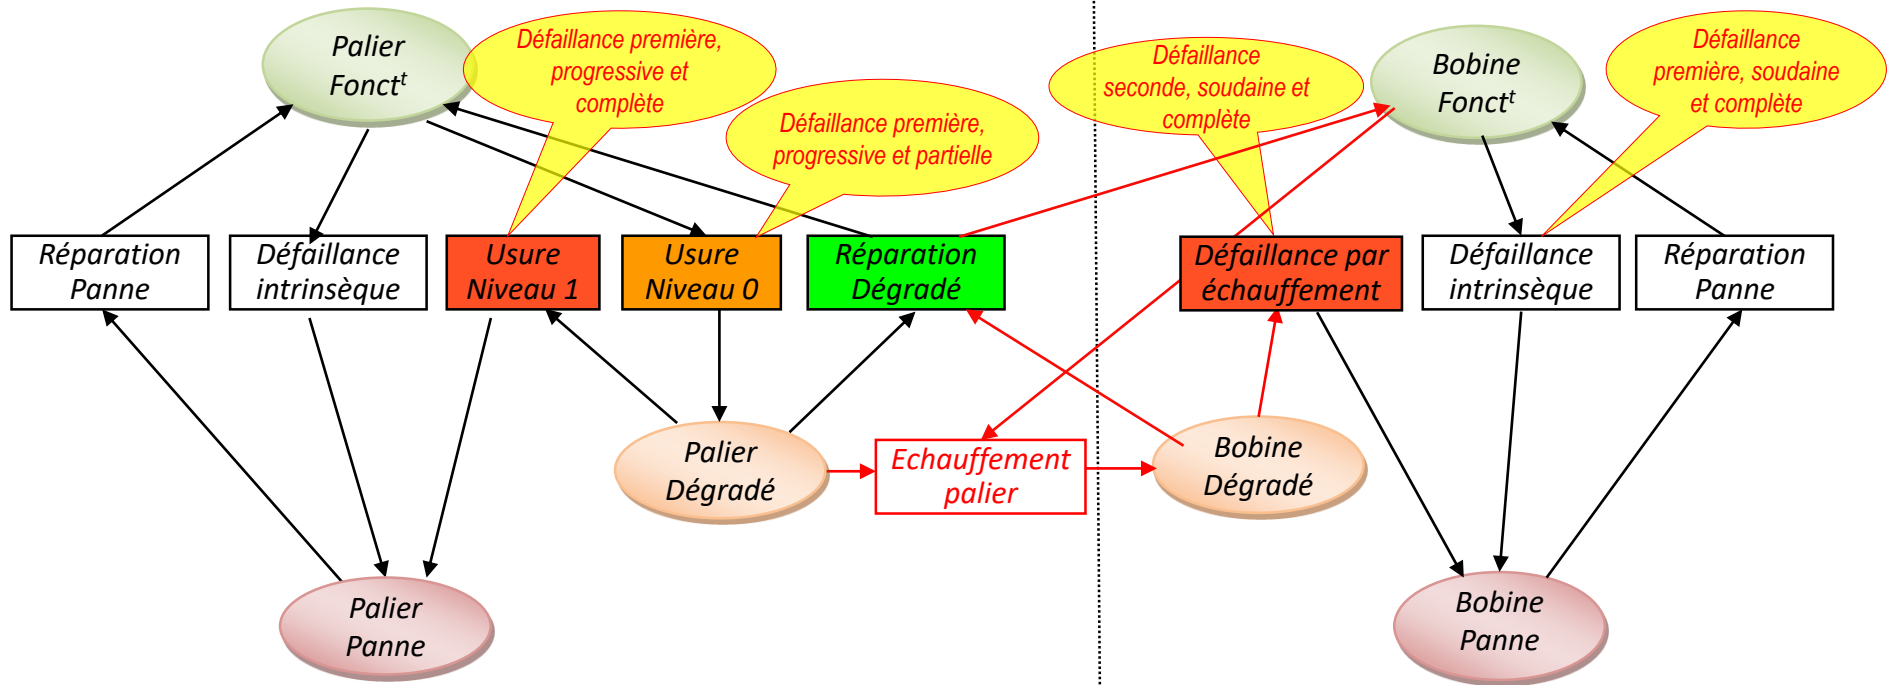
Palier Fonct$^{t}$

Défaillance première, progressive et complète

Défaillance première, progressive et partielle

Défaillance seconde, soudaine et complète

Bobine Fonct$^{t}$

Défaillance première, soudaine et complète

Réparation Panne

Défaillance intrinsèque

Usure Niveau 1

Usure Niveau 0

Réparation Dégradé

Défaillance par échauffement

Défaillance intrinsèque

Réparation Panne

Palier Dégradé

Echauffement palier

Bobine Dégradé

Palier Panne

Bobine Panne